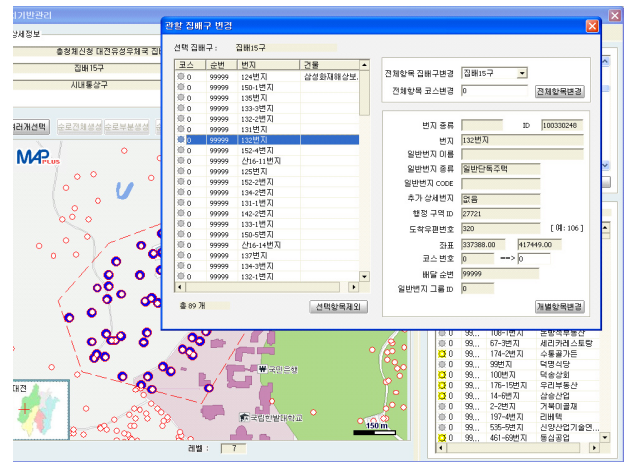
기반관리
상세정보
충청체신청 대전유성우체국 집배
집배15구
시내통상구
관할 집배구 변경
선택 집배구 : 집배15구

| 코스 | 순번 | 번지 | 건물 |
|---|---|---|---|
| 0 | 99999 | 124번지 | 삼성화재해상보 |
| 0 | 99999 | 150-1번지 | |
| 0 | 99999 | 135번지 | |
| 0 | 99999 | 133-3번지 | |
| 0 | 99999 | 132-2번지 | |
| 0 | 99999 | 131번지 | |
| 0 | 99999 | 132번지 | |
| 0 | 99999 | 152-4번지 | |
| 0 | 99999 | 산16-11번지 | |
| 0 | 99999 | 125번지 | |
| 0 | 99999 | 152-2번지 | |
| 0 | 99999 | 134-2번지 | |
| 0 | 99999 | 131-1번지 | |
| 0 | 99999 | 142-2번지 | |
| 0 | 99999 | 133-1번지 | |
| 0 | 99999 | 150-5번지 | |
| 0 | 99999 | 산16-14번지 | |
| 0 | 99999 | 137번지 | |
| 0 | 99999 | 134-3번지 | |
| 0 | 99999 | 132-1번지 | |

총 89 개
선택항목제외
전체항목 집배구변경 집배15구
전체항목 코스변경 0
전체항목변경
번지 종류 ID 100330248
번지 132번지
일반번지 이름
일반번지 종류 일반단독주택
일반번지 CODE
추가 상세번지 없음
행정 구역 ID 27721
도착우편번호 320 [ 예 : 106 ]
좌표 337388.00 417449.00
코스 번호 0 ---> 0
배달 순번 99999
일반번지 그룹 ID 0
개별항목변경
MAP PLUS
국민은행
국립한밭대학교
150 m
대전
레벨 : 7

| | | | |
|---|---|---|---|
| 0 | 99... | 106-1번지 | 문방석부동산 |
| 0 | 99... | 67-3번지 | 세리커레스토랑 |
| 0 | 99... | 174-2번지 | 수동골가든 |
| 0 | 99... | 99번지 | 덕명식당 |
| 0 | 99... | 100번지 | 덕송상회 |
| 0 | 99... | 176-15번지 | 우리부동산 |
| 0 | 99... | 14-6번지 | 삼송산업 |
| 0 | 99... | 2-2번지 | 거목이골재 |
| 0 | 99... | 197-4번지 | 리버팩 |
| 0 | 99... | 535-5번지 | 신양산업기술연 |
| 0 | 99... | 461-69번지 | 동심공업 |